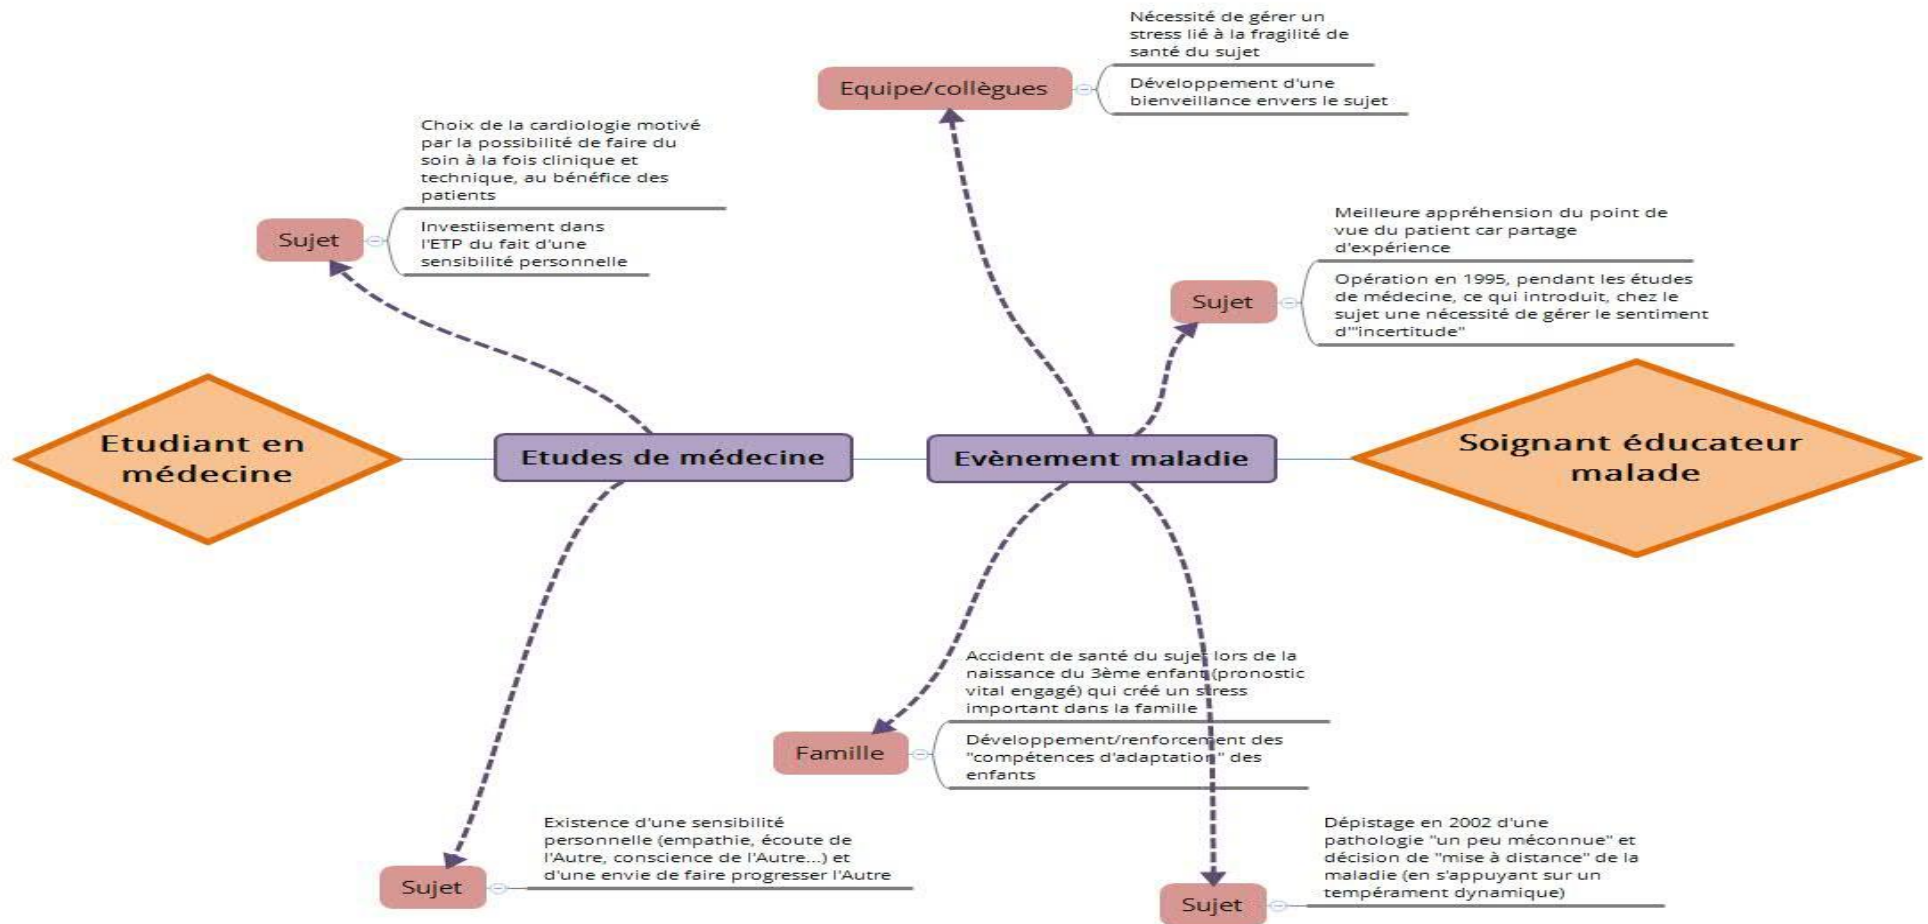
Nécessité de gérer un stress lié à la fragilité de santé du sujet

Développement d'une bienveillance envers le sujet

Equipe/collègues

Choix de la cardiologie motivé par la possibilité de faire du soin à la fois clinique et technique, au bénéfice des patients

Investiisement dans l'ETP du fait d'une sensibilité personnelle

Sujet

Meilleure appréhension du point de vue du patient car partage d'expérience

Opération en 1995, pendant les études de médecine, ce qui introduit, chez le sujet une nécessité de gérer le sentiment d'"incertitude"

Sujet

Etudiant en médecine

Etudes de médecine

Evènement maladie

Soignant éducateur malade

Accident de santé du sujet lors de la naissance du 3ème enfant (pronostic vital engagé) qui créé un stress important dans la famille

Développement/renforcement des "compétences d'adaptation" des enfants

Famille

Existence d'une sensibilité personnelle (empathie, écoute de l'Autre, conscience de l'Autre...) et d'une envie de faire progresser l'Autre

Sujet

Dépistage en 2002 d'une pathologie "un peu méconnue" et décision de "mise à distance" de la maladie (en s'appuyant sur un tempérament dynamique)

Sujet